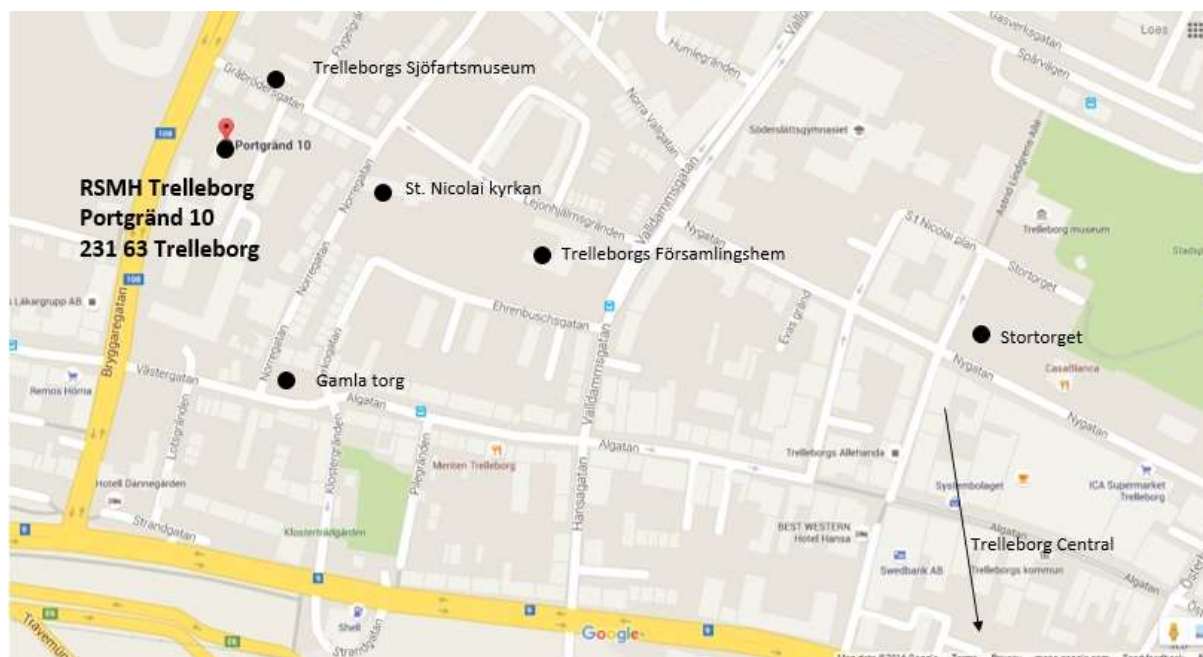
Trelleborgs Sjöfartsmuseum

Portgränd 10

RSMH Trelleborg
Portgränd 10
231 63 Trelleborg

St. Nicolai kyrkan

Trelleborgs Församlingshem

Stortorget

Gamla torg

Trelleborg Central

Gråbrödersgatan
Fiskaregatan
Humlegränden
Norra Vallgatan
Vallgatan
Gasverksgatan
Spårvägen
Loes
Södertäljegymnasiet
Astrid Lindgrens allé
Trelleborg museum
Stadsparken
Norregatan
Lejonhjälmsgränden
Nygatan
St Nicolai plan
Stortorget
Ehrenbuschsgatan
Valldammsgatan
Evas gränd
Läkargrupp AB
Bryggaregatan
108
Västergatan
Remos Horna
Algatan
Casablanca
Nygatan
Lotsgränden
Klostergränden
Pilegränden
Meriten Trelleborg
Algatan
Trelleborgs Allehanda
Hansagatan
Systembolaget
ICA Supermarket Trelleborg
Hotell Dannegården
Strandgatan
Klosterträdgården
BEST WESTERN Hotel Hansa
Swedbank AB
Trelleborgs kommun
Algatan
E6
Travemündeallén
Shell
Strandgatan
Google
Östergatan